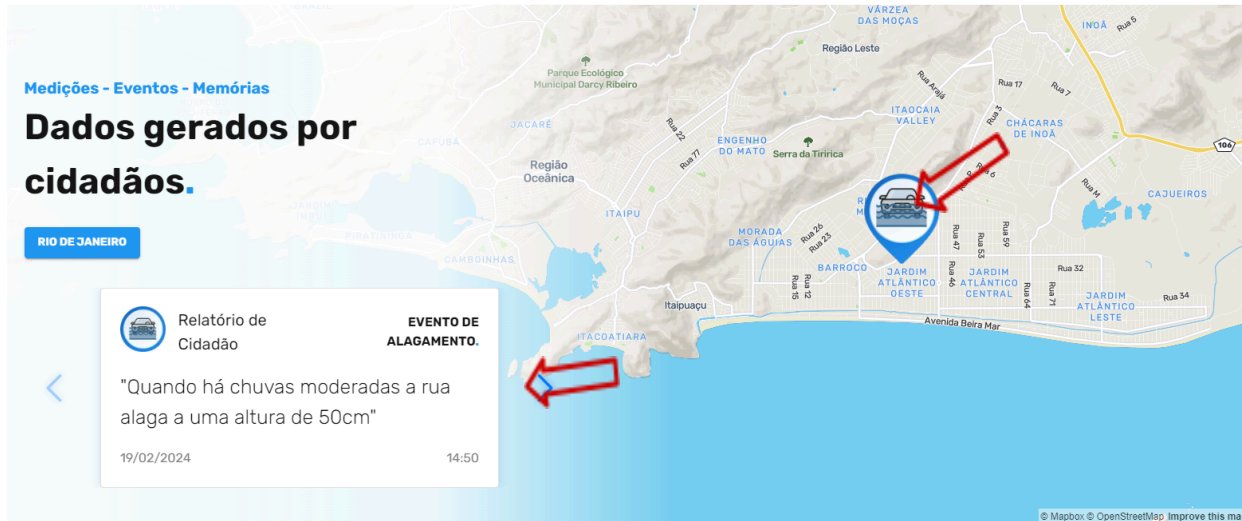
Medições - Eventos - Memórias

Dados gerados por cidadãos.

RIO DE JANEIRO

Relatório de Cidadão

EVENTO DE ALAGAMENTO.

"Quando há chuvas moderadas a rua alaga a uma altura de 50cm"

19/02/2024

14:50

VÁRZEA DAS MOÇAS

INOÃ

Rua 5

Região Leste

Parque Ecológico Municipal Darcy Ribeiro

Rua 17

Rua 7

Rua Araújo

Rua 3

ITAOCAIA VALLEY

CHÁCARAS DE INOÃ

JACARÉ

Rua 22

Rua 77

ENGENHO DO MATO

Serra da Tiririca

106

CAFUBÁ

Região Oceânica

Rua 6

Rua M

CAJUEIROS

ITAIPU

Rua 26

Rua 23

MORADA DAS ÁGUAS

Rua 47

Rua 53

Rua 59

PIRATININGA

CAMBOINHAS

BARROCO

JARDIM ATLÂNTICO OESTE

Rua 46

JARDIM ATLÂNTICO CENTRAL

Rua 32

Rua 18

Rua 12

Rua 15

Rua 64

Rua 71

JARDIM ATLÂNTICO LESTE

Rua 34

Itaipuaçu

ITACOATIARA

Avenida Beira Mar

© Mapbox © OpenStreetMap Improve this ma